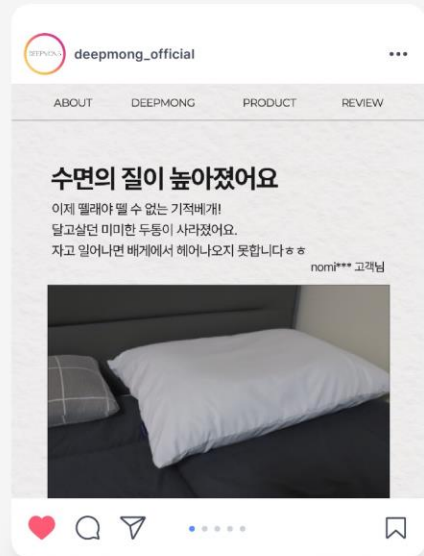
DEEPMONG

deepmong_official

ABOUT DEEPMONG PRODUCT REVIEW

수면의 질이 높아졌어요

이제 뗄래야 뗄 수 없는 기적베개!
달고살던 미미한 두통이 사라졌어요.
자고 일어나면 배게에서 헤어나오지 못합니다ㅎㅎ

nomi*** 고객님